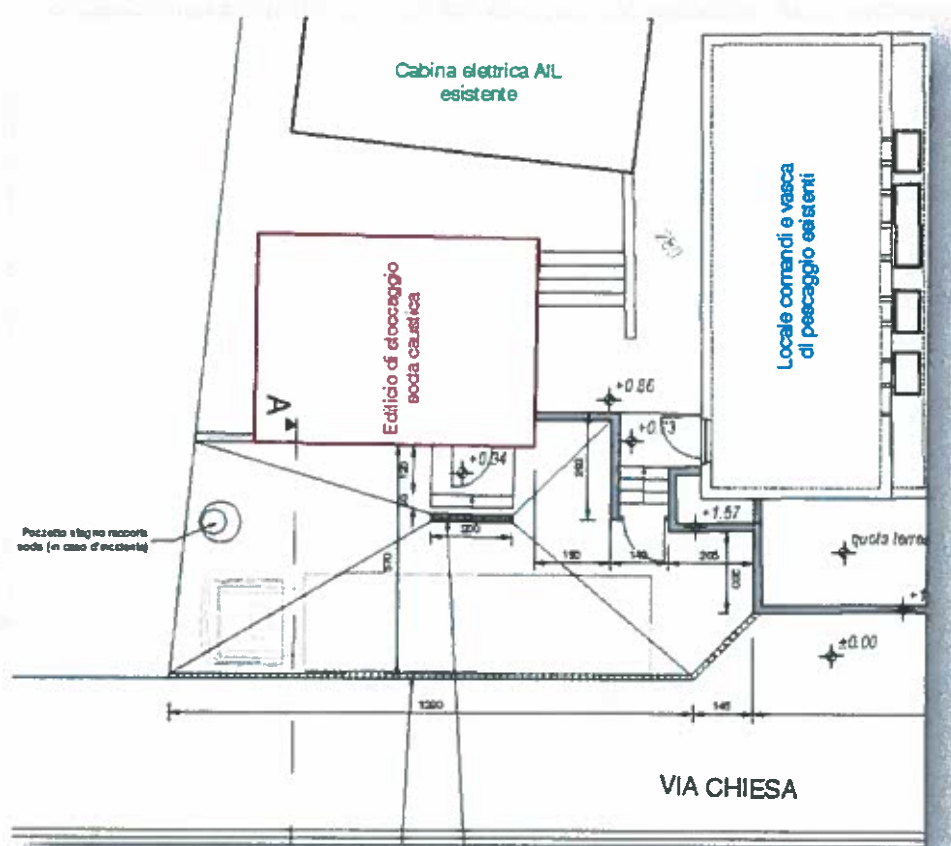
Cabina elettrica AIL esistente

Locale comandi e vasca di pescaggio esistenti

Edificio di stoccaggio soda caustica

A

+0.85

+0.13

+0.34

+1.57

quota terra

±0.00

Pozzetto stagno raccolta soda (in caso d'incidente)

200

150

140

205

1090

145

VIA CHIESA